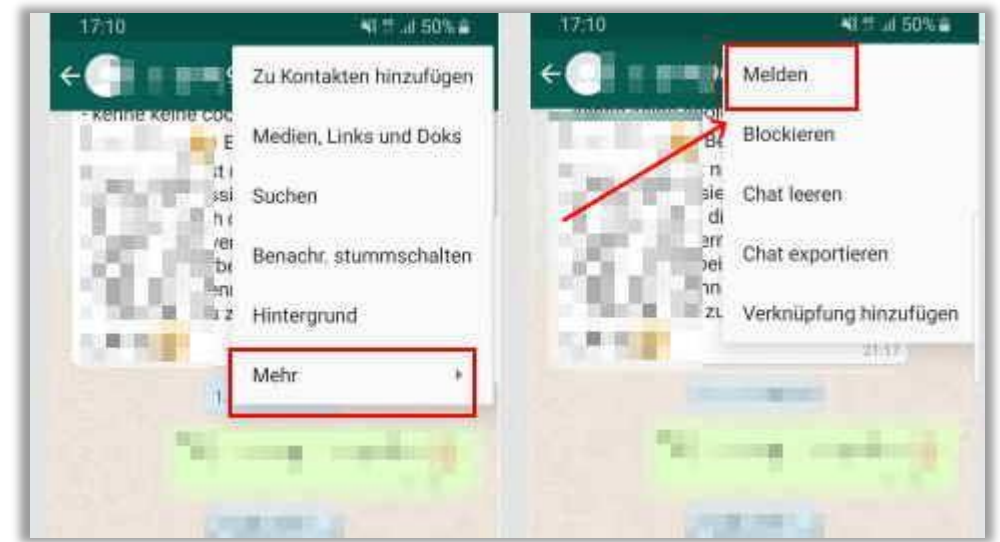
17:10

50%

- kenne keine coc

Zu Kontakten hinzufügen

Medien, Links und Doks

Suchen

Benachr. stummschalten

Hintergrund

Mehr

17:10

50%

Melden

Blockieren

Chat leeren

Chat exportieren

Verknüpfung hinzufügen

21:17